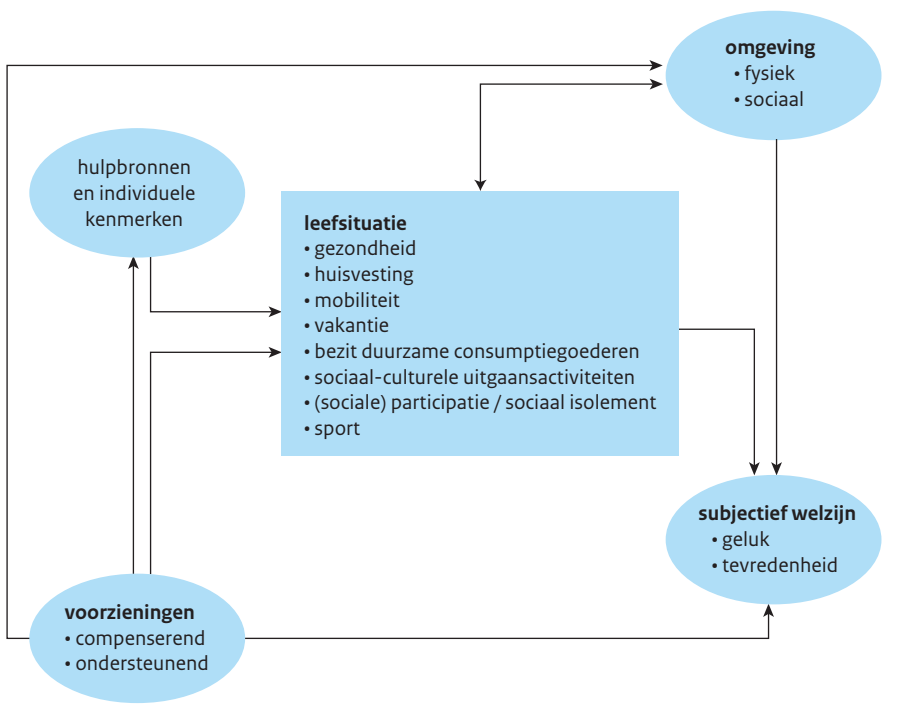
omgeving
• fysiek
• sociaal

hulpbronnen en individuele kenmerken

leefsituatie
• gezondheid
• huisvesting
• mobiliteit
• vakantie
• bezit duurzame consumptiegoederen
• sociaal-culturele uitgaansactiviteiten
• (sociale) participatie / sociaal isolement
• sport

subjectief welzijn
• geluk
• tevredenheid

voorzieningen
• compenserend
• ondersteunend